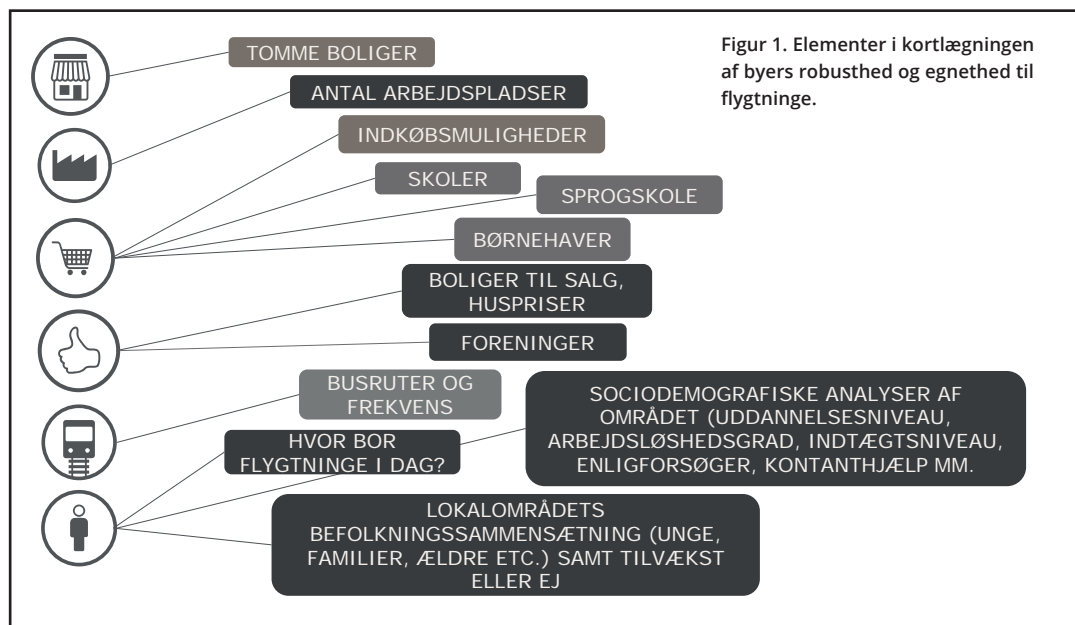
Figur 1. Elementer i kortlægningen af byers robusthed og egnethed til flygtninge.

TOMME BOLIGER

ANTAL ARBEJDSPLADSER

INDKØBSMULIGHEDER

SKOLER

SPROGSKOLE

BØRNEHAVER

BOLIGER TIL SALG, HUSPRISER

FORENINGER

BUSRUTER OG FREKVENS

SOCIODEMOGRAFISKE ANALYSER AF OMRÅDET (UDDANNELSESNIVEAU, ARBEJDSLØSHEDSGRAD, INDTÆGTSNIVEAU, ENLIGFORSØGER, KONTANTHJÆLP MM.

HVOR BOR FLYGTNINGE I DAG?

LOKALOMRÅDETS BEFOLKNINGSSAMMENSÆTNING (UNGE, FAMILIER, ÆLDRE ETC.) SAMT TILVÆKST ELLER EJ